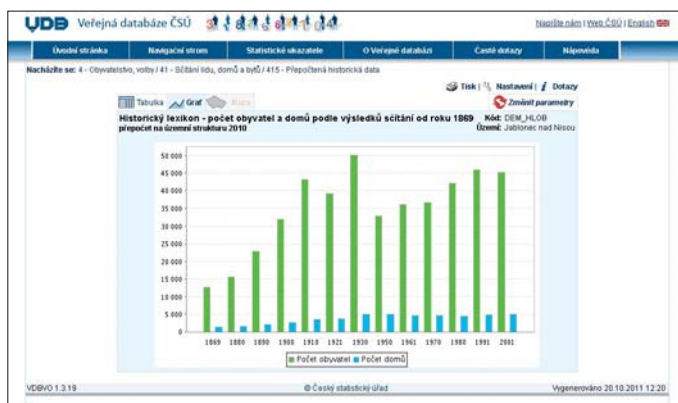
VDB Veřejná databáze ČSÚ

Napište nám | Web ČSÚ | English

Úvodní stránka | Navigační strom | Statistické ukazatele | O Veřejné databázi | Časté dotazy | Nápověda

Nacházíte se: 4 - Obyvatelstvo, volby / 41 - Sčítání lidu, domů a bytů / 415 - Přepočtená historická data

Tisk | Nastavení | Dotazy

Tabulka | Graf | Mapa

Změnit parametry

Historický lexikon - počet obyvatel a domů podle výsledků sčítání od roku 1869
přepočet na územní strukturu 2010

Kód: DEM_HLOB
Území: Jablonec nad Nisou

50 000
45 000
40 000
35 000
30 000
25 000
20 000
15 000
10 000
5 000
0

1869 1880 1890 1900 1910 1921 1930 1950 1961 1970 1980 1991 2001

Počet obyvatel | Počet domů

VDBVO 1.3.19

© Český statistický úřad

Vygenerováno 20.10.2011 12:20